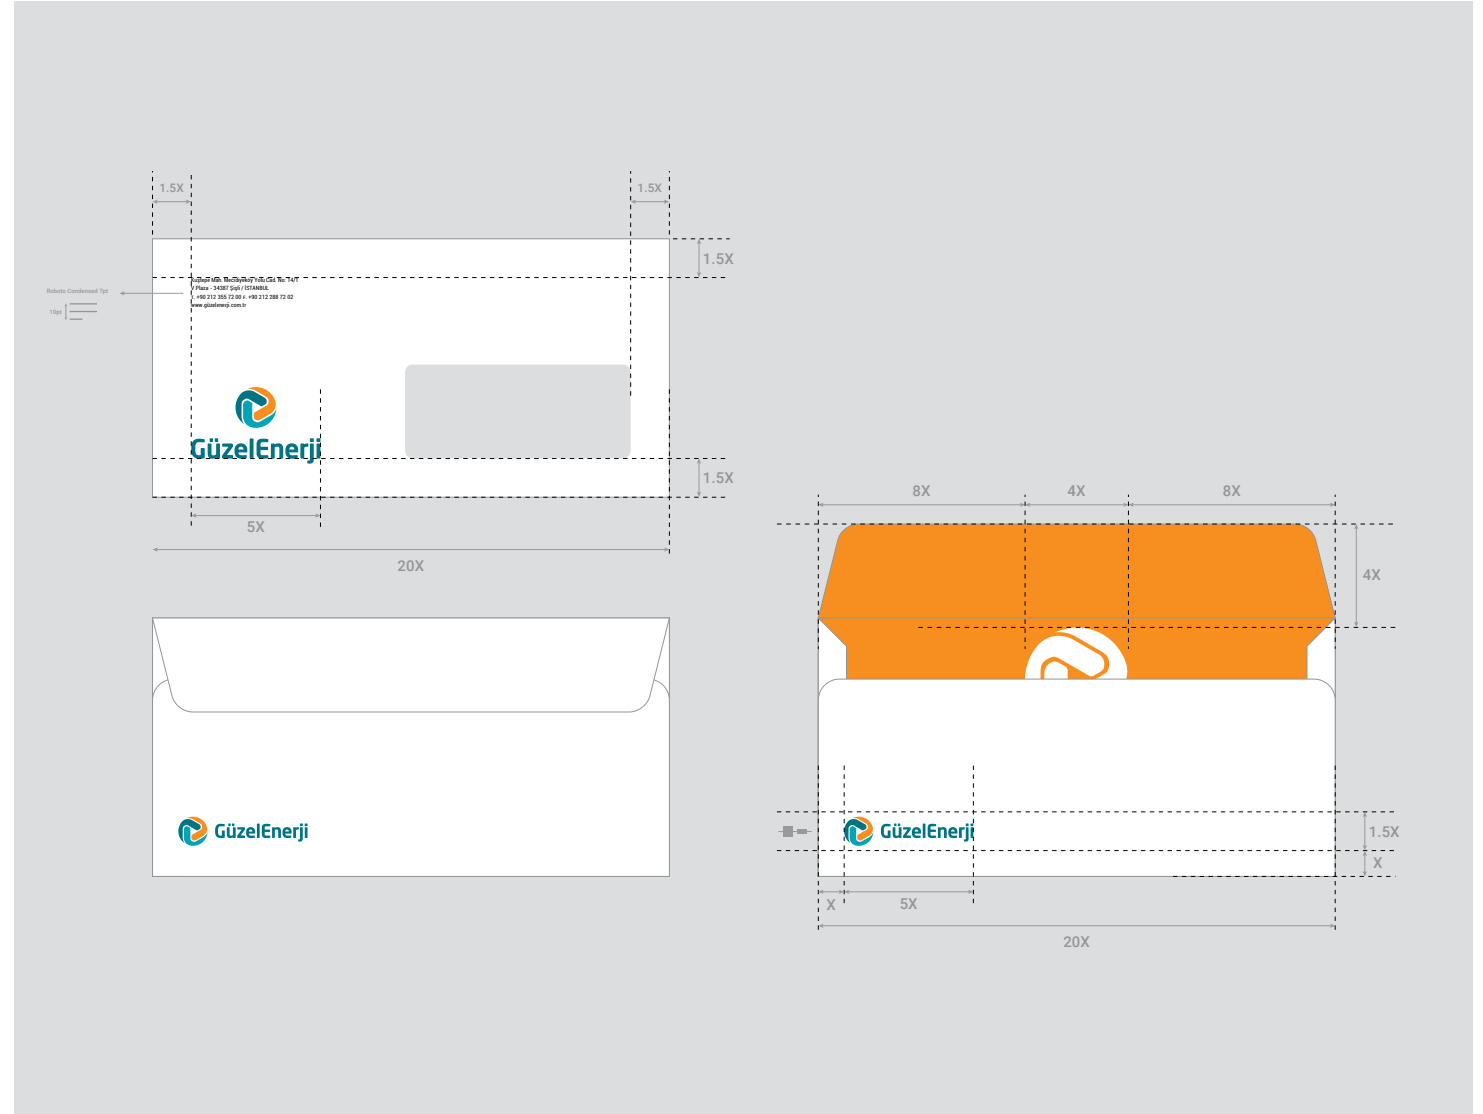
1.5X

1.5X

1.5X

Roboto Condensed 7pt

10pt

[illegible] Mah. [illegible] Cad. No: 14/1
/ Plaza - 34387 Şişli / İSTANBUL
: +90 212 355 72 00 F: +90 212 288 72 02
www.guzelenerji.com.tr

GüzelEnerji

1.5X

5X

20X

GüzelEnerji

8X

4X

8X

4X

GüzelEnerji

1.5X

X

X

5X

20X